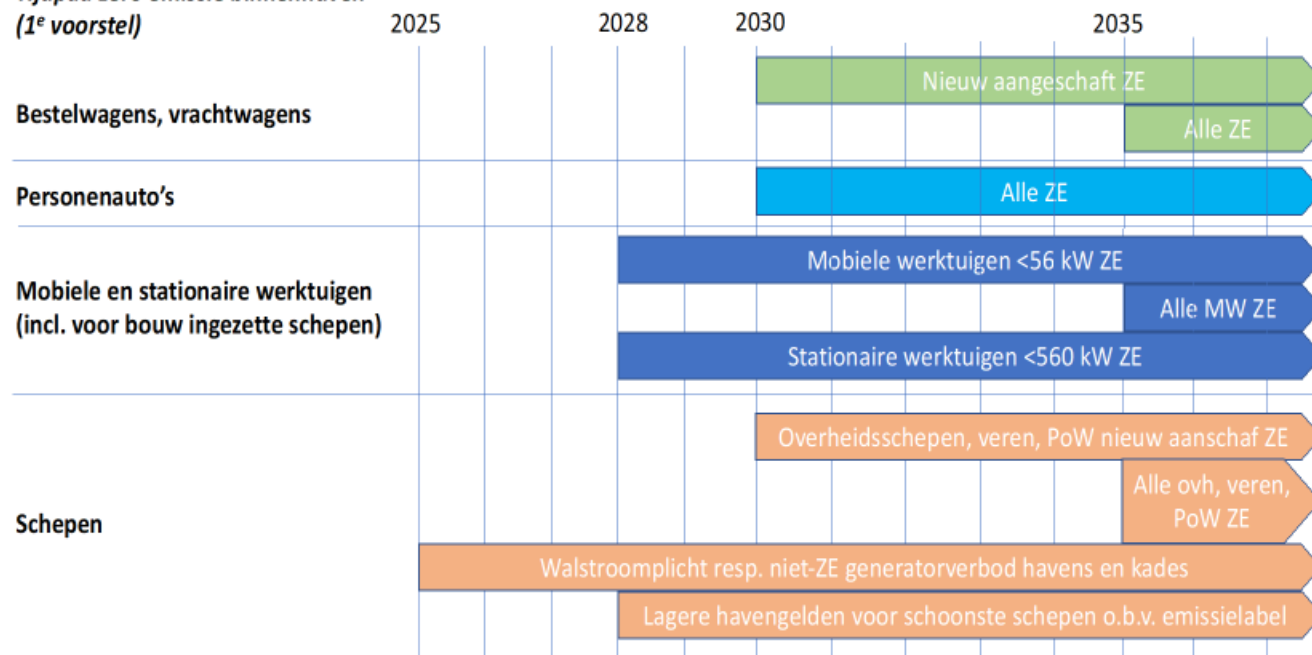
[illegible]
(1$^e$ voorstel)

2025 2028 2030 2035

Bestelwagens, vrachtwagens
Nieuw aangeschaft ZE
Alle ZE

Personenauto's
Alle ZE

Mobiele en stationaire werktuigen (incl. voor bouw ingezette schepen)
Mobiele werktuigen <56 kW ZE
Alle MW ZE
Stationaire werktuigen <560 kW ZE

Schepen
Overheidsschepen, veren, PoW nieuw aanschaf ZE
Alle ovh, veren, PoW ZE
Walstroomplicht resp. niet-ZE generatorverbod havens en kades
Lagere havengelden voor schoonste schepen o.b.v. emissielabel